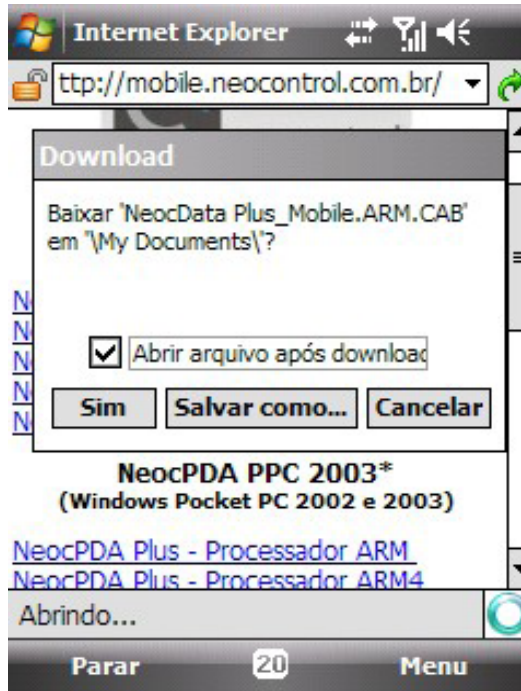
Internet Explorer

ttp://mobile.neocontrol.com.br/

Download

Baixar 'NeocData Plus_Mobile.ARM.CAB' em '\My Documents\'?

Abrir arquivo após downloa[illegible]

Sim | Salvar como... | Cancelar

N
N
N
N
N

NeocPDA PPC 2003*
(Windows Pocket PC 2002 e 2003)

NeocPDA Plus - Processador ARM
NeocPDA Plus - Processador ARM4

Abrindo...

Parar | 20 | Menu